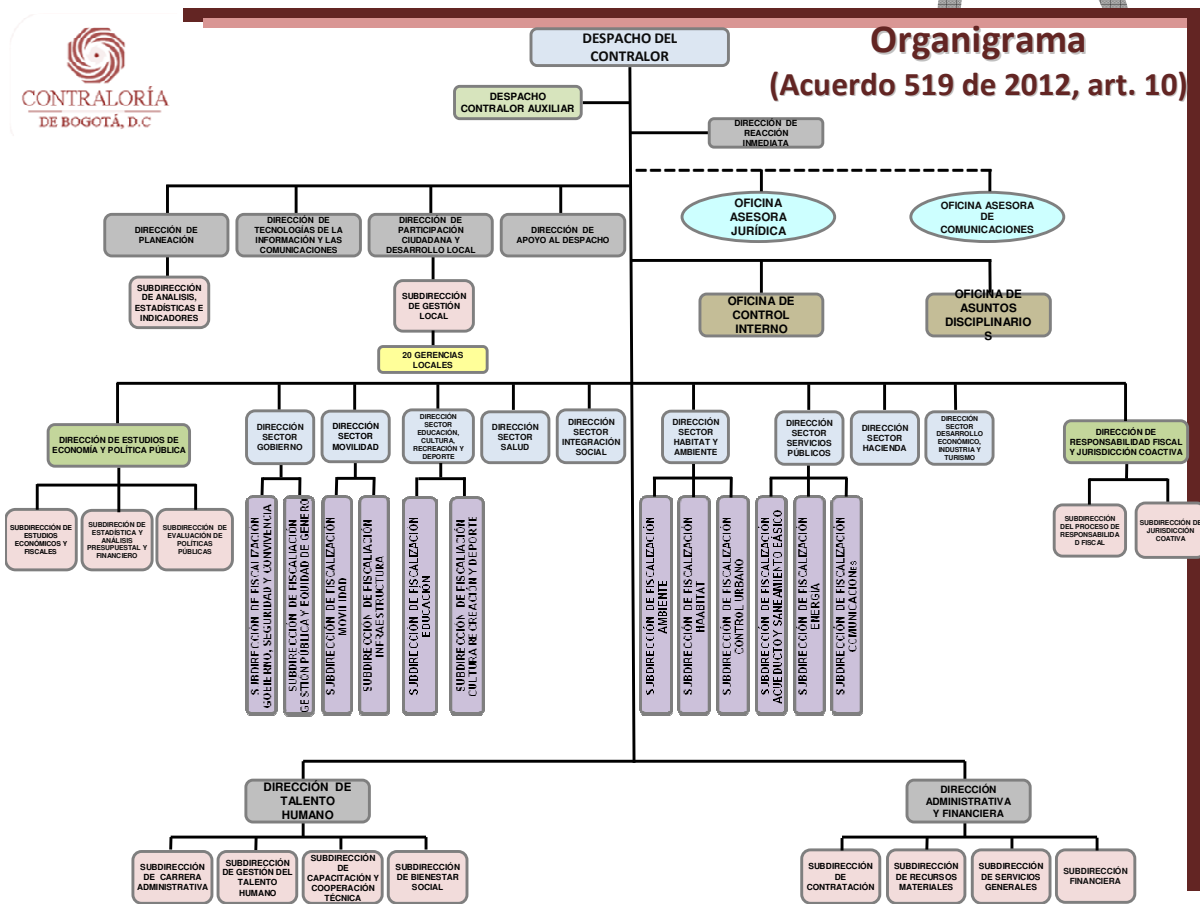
CONTRALORÍA
DE BOGOTÁ, D.C

Organigrama
(Acuerdo 519 de 2012, art. 10)

DESPACHO DEL CONTRALOR

DESPACHO CONTRALOR AUXILIAR

DIRECCIÓN DE REACCIÓN INMEDIATA

OFICINA ASESORA JURÍDICA

OFICINA ASESORA DE COMUNICACIONES

DIRECCIÓN DE PLANEACIÓN

DIRECCIÓN DE TECNOLOGÍAS DE LA INFORMACIÓN Y LAS COMUNICACIONES

DIRECCIÓN DE PARTICIPACIÓN CIUDADANA Y DESARROLLO LOCAL

DIRECCIÓN DE APOYO AL DESPACHO

SUBDIRECCIÓN DE ANALISIS, ESTADÍSTICAS E INDICADORES

SUBDIRECCIÓN DE GESTIÓN LOCAL

20 GERENCIAS LOCALES

OFICINA DE CONTROL INTERNO

OFICINA DE ASUNTOS DISCIPLINARIO S

DIRECCIÓN DE ESTUDIOS DE ECONOMÍA Y POLÍTICA PÚBLICA

SUBDIRECCIÓN DE ESTUDIOS ECONÓMICOS Y FISCALES

SUBDIRECIÓN DE ESTADÍSTICA Y ANÁLISIS PRESUPUESTAL Y FINANCIERO

SUBDIRECCIÓN DE EVALUACIÓN DE POLÍTICAS PÚBLICAS

DIRECCIÓN SECTOR GOBIERNO

DIRECCIÓN SECTOR MOVILIDAD

DIRECCIÓN SECTOR EDUCACIÓN, CULTURA, RECREACIÓN Y DEPORTE

DIRECCIÓN SECTOR SALUD

DIRECCIÓN SECTOR INTEGRACIÓN SOCIAL

DIRECCIÓN SECTOR HABITAT Y AMBIENTE

DIRECCIÓN SECTOR SERVICIOS PÚBLICOS

DIRECCIÓN SECTOR HACIENDA

DIRECCIÓN SECTOR DESARROLLO ECONÓMICO, INDUSTRIA Y TURISMO

DIRECCIÓN DE RESPONSABILIDAD FISCAL Y JURISDICCIÓN COACTIVA

SUBDIRECCIÓN DE FISCALIZACIÓN GOBIERNO, SEGURIDAD Y CONVIVENCIA

SUBDIRECCIÓN DE FISCALIZACIÓN GESTIÓN PÚBLICA Y EQUIDAD DE GÉNERO

SUBDIRECCIÓN DE FISCALIZACIÓN MOVILIDAD

SUBDIRECCIÓN DE FISCALIZACIÓN INFRAESTRUCTURA

SUBDIRECCIÓN DE FISCALIZACIÓN EDUCACIÓN

SUBDIRECCIÓN DE FISCALIZACIÓN CULTURA RECREACIÓN Y DEPORTE

SUBDIRECCIÓN DE FISCALIZACIÓN AMBIENTE

SUBDIRECCIÓN DE FISCALIZACIÓN HÁBITAT

SUBDIRECCIÓN DE FISCALIZACIÓN CONTROL URBANO

SUBDIRECCIÓN DE FISCALIZACIÓN ACUEDUCTO Y SANEAMIENTO BÁSICO

SUBDIRECCIÓN DE FISCALIZACIÓN ENERGÍA

SUBDIRECCIÓN DE FISCALIZACIÓN COMUNICACIONES

SUBDIRECCIÓN DEL PROCESO DE RESPONSABILIDA D FISCAL

SUBDIRECCIÓN DE JURISDICCIÓN COATIVA

DIRECCIÓN DE TALENTO HUMANO

DIRECCIÓN ADMINISTRATIVA Y FINANCIERA

SUBDIRECCIÓN DE CARRERA ADMINISTRATIVA

SUBDIRECCIÓN DE GESTIÓN DEL TALENTO HUMANO

SUBDIRECCIÓN DE CAPACITACIÓN Y COOPERACIÓN TÉCNICA

SUBDIRECCIÓN DE BIENESTAR SOCIAL

SUBDIRECCIÓN DE CONTRATACIÓN

SUBDIRECCIÓN DE RECURSOS MATERIALES

SUBDIRECCIÓN DE SERVICIOS GENERALES

SUBDIRECCIÓN FINANCIERA